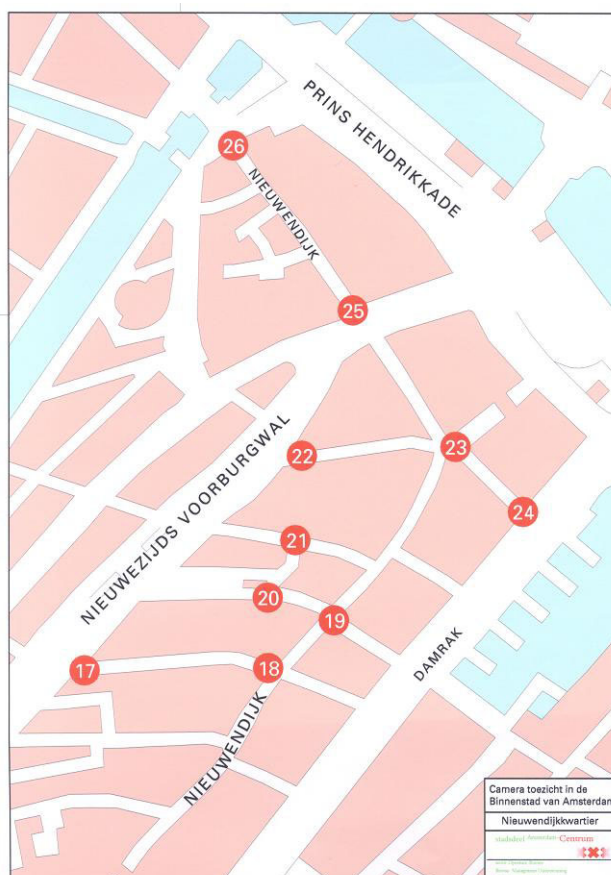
PRINS HENDRIKKADE

26

NIEUWENDIJK

25

NIEUWEZIJDS VOORBURGWAL

22

23

24

21

20

19

DAMRAK

17

18

NIEUWENDIJK

Camera toezicht in de Binnenstad van Amsterdan

Nieuwendijkkwartier

stadsdeel Amsterdam Centrum

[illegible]